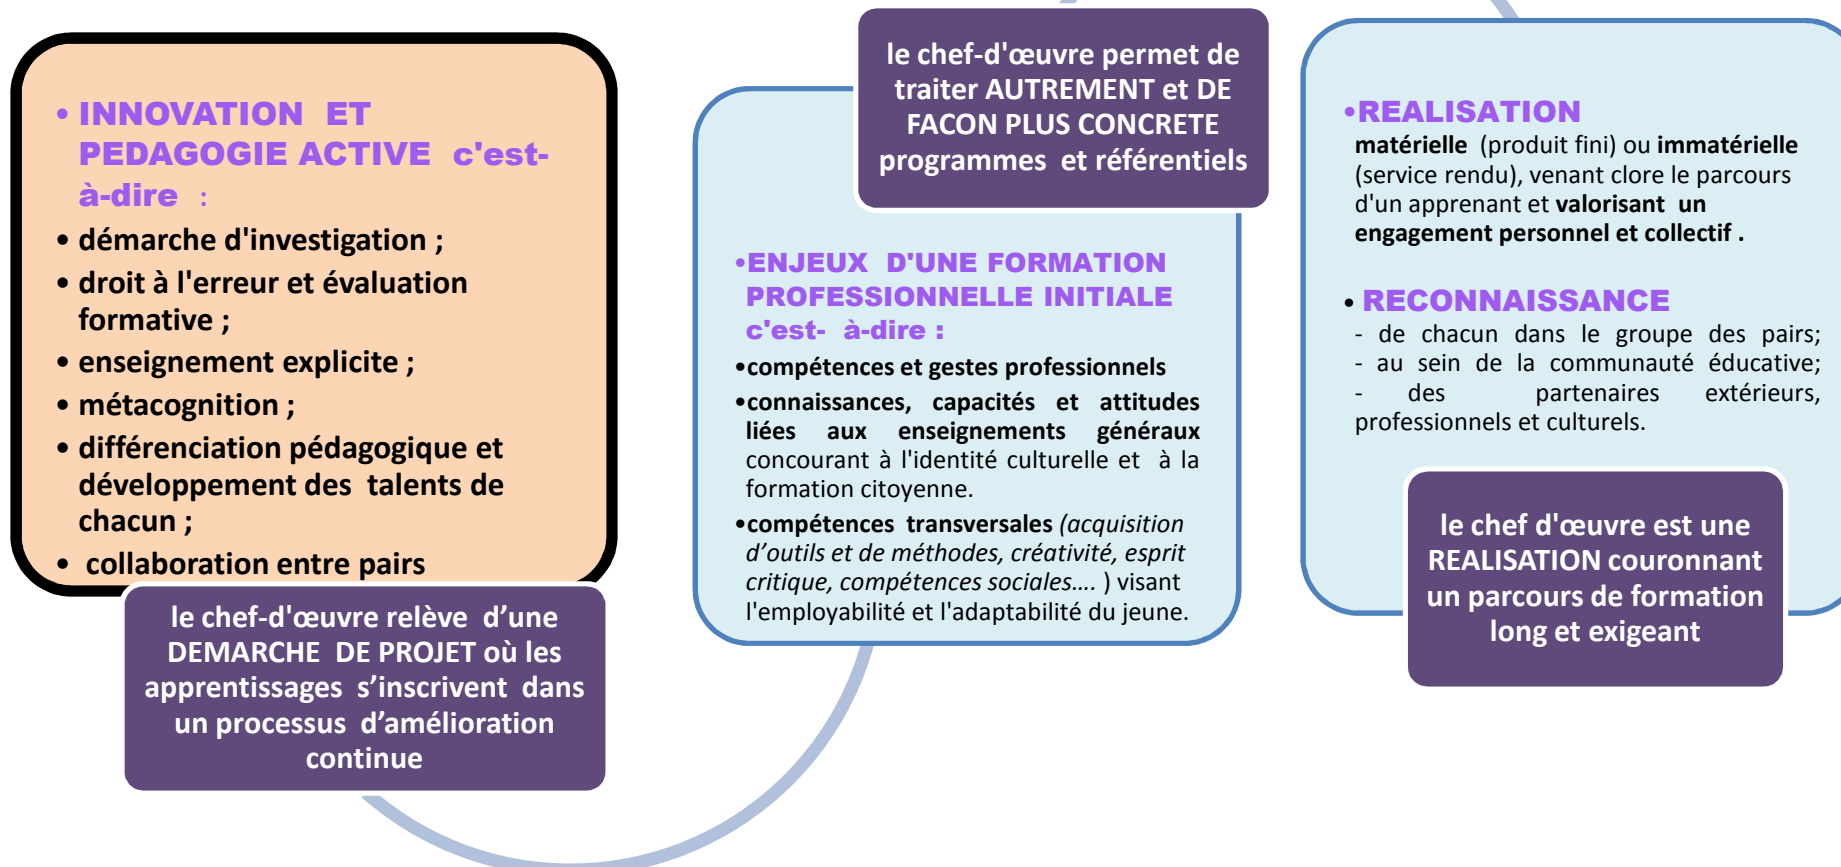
• INNOVATION ET PEDAGOGIE ACTIVE c'est-à-dire :

• démarche d'investigation ;
• droit à l'erreur et évaluation formative ;
• enseignement explicite ;
• métacognition ;
• différenciation pédagogique et développement des talents de chacun ;
• collaboration entre pairs

le chef-d'œuvre relève d'une DEMARCHE DE PROJET où les apprentissages s'inscrivent dans un processus d'amélioration continue

le chef-d'œuvre permet de traiter AUTREMENT et DE FACON PLUS CONCRETE programmes et référentiels

•ENJEUX D'UNE FORMATION PROFESSIONNELLE INITIALE c'est- à-dire :

•compétences et gestes professionnels
•connaissances, capacités et attitudes liées aux enseignements généraux concourant à l'identité culturelle et à la formation citoyenne.
•compétences transversales (acquisition d'outils et de méthodes, créativité, esprit critique, compétences sociales…. ) visant l'employabilité et l'adaptabilité du jeune.

•REALISATION
matérielle (produit fini) ou immatérielle (service rendu), venant clore le parcours d'un apprenant et valorisant un engagement personnel et collectif .

• RECONNAISSANCE
- de chacun dans le groupe des pairs;
- au sein de la communauté éducative;
- des partenaires extérieurs, professionnels et culturels.

le chef d'œuvre est une REALISATION couronnant un parcours de formation long et exigeant